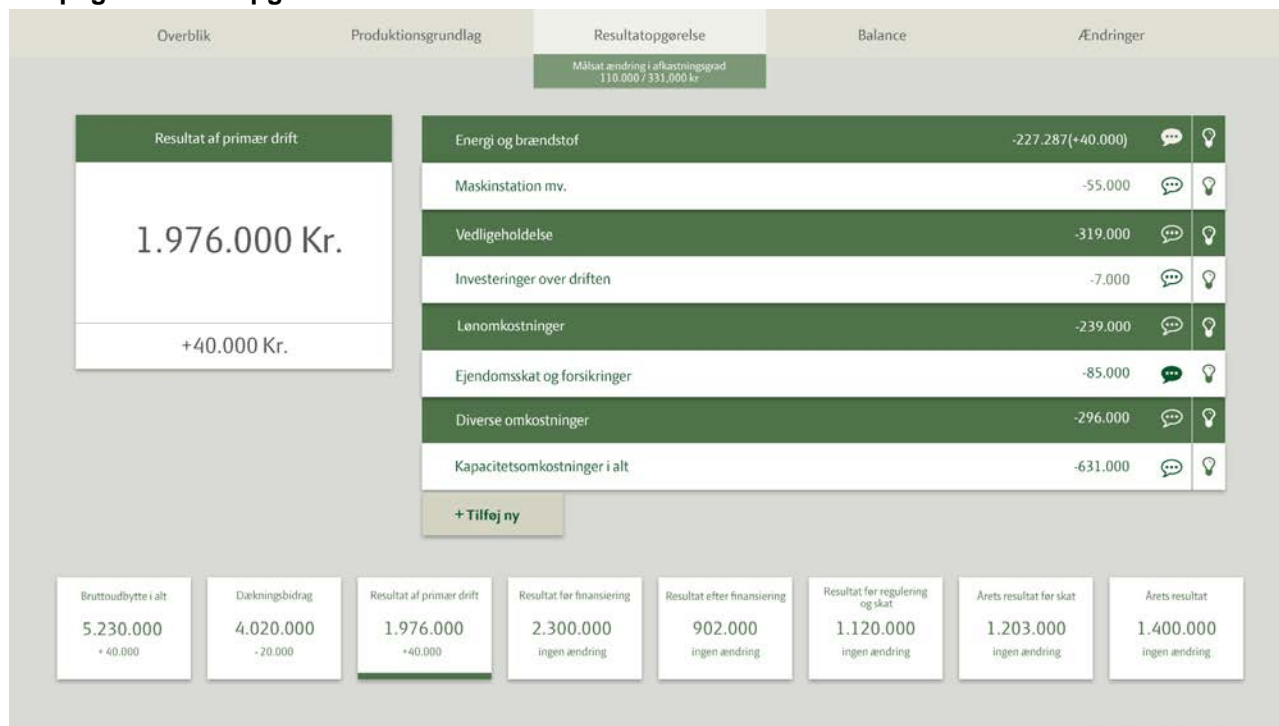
Overblik
Produktionsgrundlag
Resultatopgørelse
Balance
Ændringer

Målsat ændring i afkastningsgrad
110.000 / 331.000 kr

Resultat af primær drift

1.976.000 Kr.

+40.000 Kr.

| Energi og brændstof | -227.287(+40.000) |
|---|---|
| Maskinstation mv. | -55.000 |
| Vedligeholdelse | -319.000 |
| Investeringer over driften | -7.000 |
| Lønomkostninger | -239.000 |
| Ejendomsskat og forsikringer | -85.000 |
| Diverse omkostninger | -296.000 |
| Kapacitetsomkostninger i alt | -631.000 |

+ Tilføj ny

Bruttoudbytte i alt
5.230.000
+ 40.000

Dækningsbidrag
4.020.000
- 20.000

Resultat af primær drift
1.976.000
+40.000

Resultat før finansiering
2.300.000
ingen ændring

Resultat efter finansiering
902.000
ingen ændring

Resultat før regulering og skat
1.120.000
ingen ændring

Årets resultat før skat
1.203.000
ingen ændring

Årets resultat
1.400.000
ingen ændring